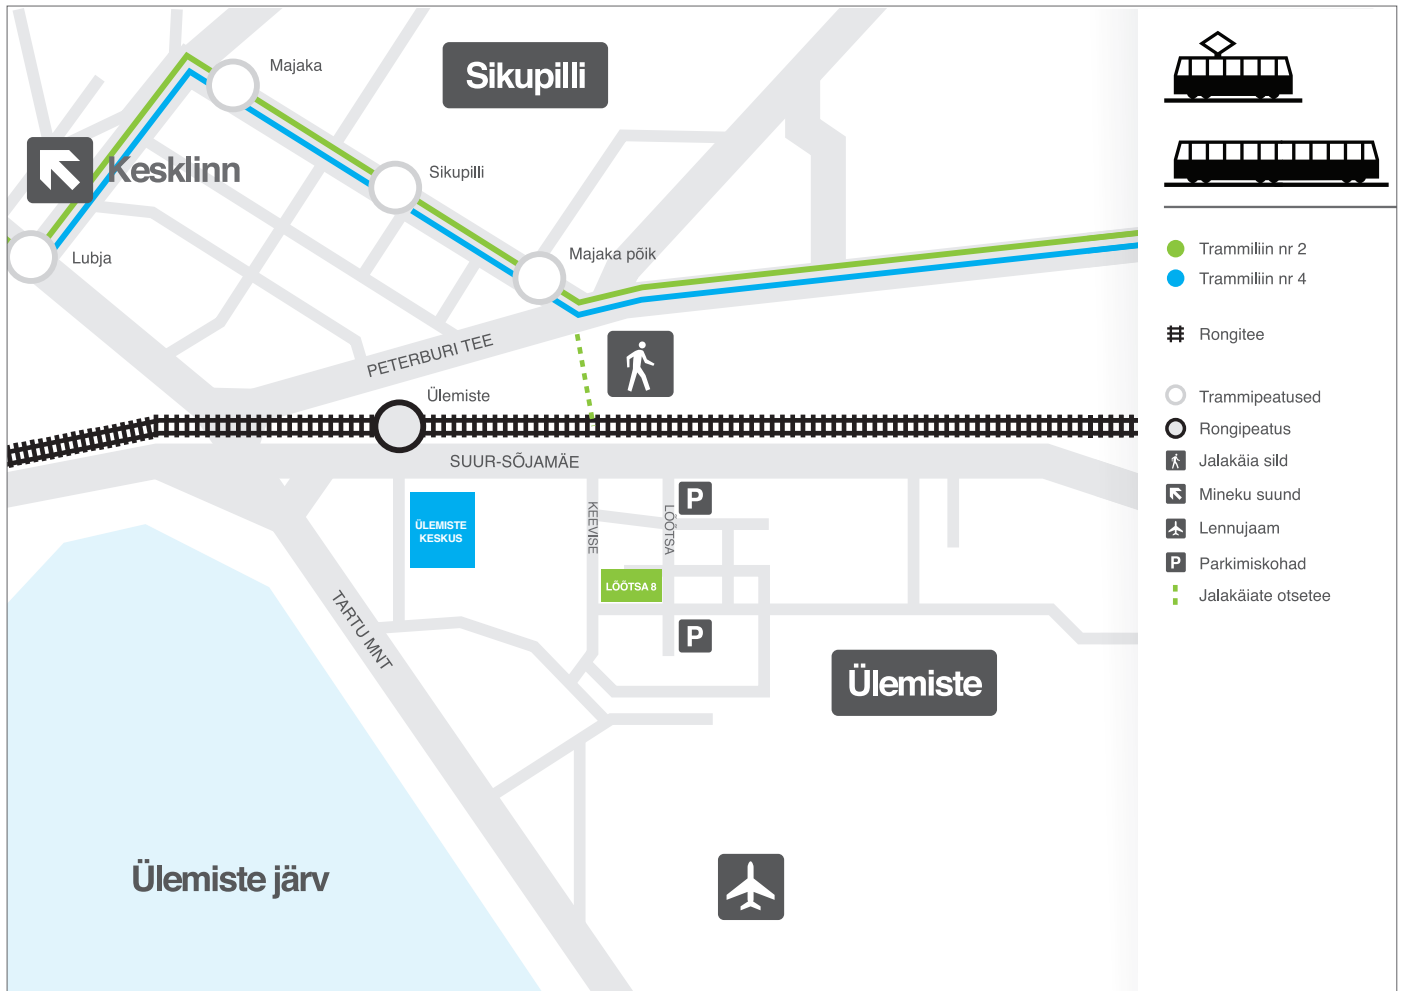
Sikupilli

Majaka

Kesklinn

Sikupilli

Lubja

Majaka põik

PETERBURI TEE

Ülemiste

SUUR-SÕJAMÄE

ÜLEMISTE KESKUS

KEEVISE

LÕÕTSA

P

LÕÕTSA 8

P

TARTU MNT

Ülemiste

Ülemiste järv

Trammiliin nr 2
Trammiliin nr 4
Rongitee
Trammipeatused
Rongipeatus
Jalakäia sild
Mineku suund
Lennujaam
Parkimiskohad
Jalakäiate otsetee